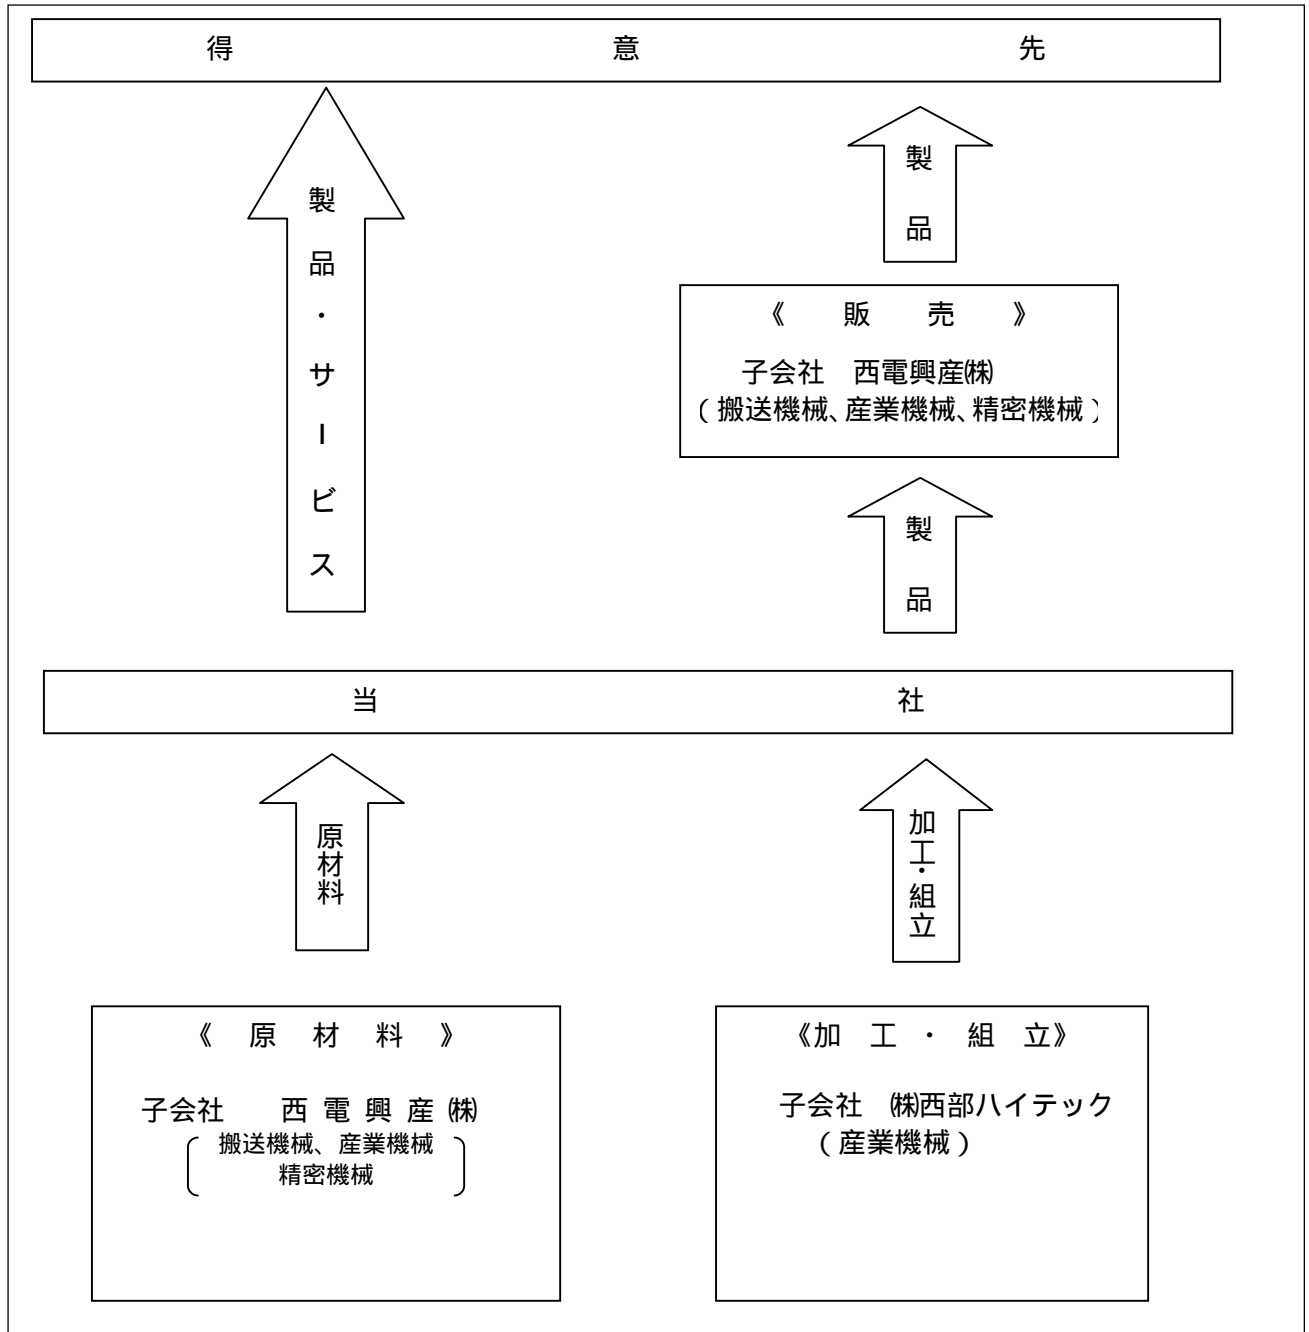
得 意 先

製品・サービス

製品

《 販 売 》

子会社 西電興産㈱
（搬送機械、産業機械、精密機械）

製品

当 社

原材料

加工・組立

《 原 材 料 》

子会社 西電興産㈱
（搬送機械、産業機械
精密機械）

《加 工 ・ 組 立》

子会社 ㈱西部ハイテック
（産業機械）